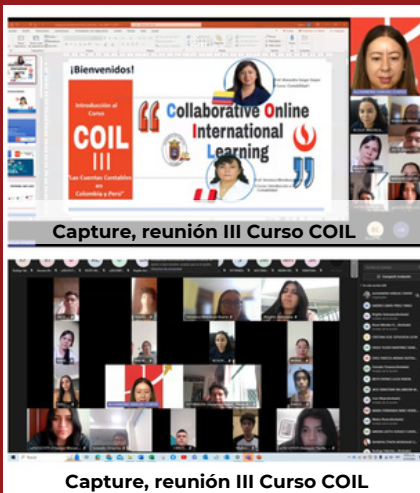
¡Bienvenidos!

Introducción al Curso

COIL III

"Las Cuentas Contables en Colombia y Perú"

Collaborative Online International Learning

Capture, reunión III Curso COIL

Capture, reunión III Curso COIL